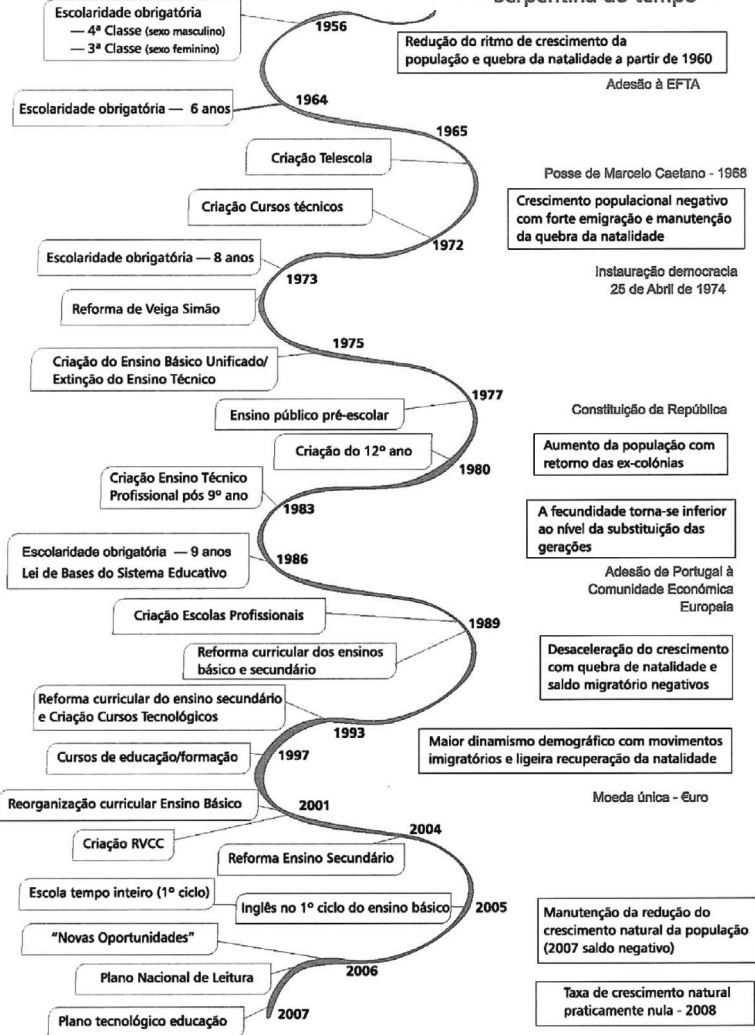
Serpentina do tempo

Escolaridade obrigatória
— 4ª Classe (sexo masculino)
— 3ª Classe (sexo feminino)

1956

Redução do ritmo de crescimento da população e quebra da natalidade a partir de 1960

Adesão à EFTA

Escolaridade obrigatória — 6 anos

1964

1965

Criação Telescola

Posse de Marcelo Caetano - 1968

Criação Cursos técnicos

Crescimento populacional negativo com forte emigração e manutenção da quebra da natalidade

1972

Escolaridade obrigatória — 8 anos

1973

Instauração democracia 25 de Abril de 1974

Reforma de Veiga Simão

1975

Criação do Ensino Básico Unificado/ Extinção do Ensino Técnico

1977

Ensino público pré-escolar

Constituição da República

Criação do 12º ano

Aumento da população com retorno das ex-colónias

1980

Criação Ensino Técnico Profissional pós 9º ano

1983

A fecundidade torna-se inferior ao nível da substituição das gerações

Escolaridade obrigatória — 9 anos
Lei de Bases do Sistema Educativo

1986

Adesão de Portugal à Comunidade Económica Europeia

Criação Escolas Profissionais

1989

Reforma curricular dos ensinos básico e secundário

Desaceleração do crescimento com quebra de natalidade e saldo migratório negativos

Reforma curricular do ensino secundário e Criação Cursos Tecnológicos

1993

Maior dinamismo demográfico com movimentos imigratórios e ligeira recuperação da natalidade

Cursos de educação/formação

1997

Reorganização curricular Ensino Básico

2001

Moeda única - €uro

2004

Criação RVCC

Reforma Ensino Secundário

Escola tempo inteiro (1º ciclo)

Inglês no 1º ciclo do ensino básico

2005

Manutenção da redução do crescimento natural da população (2007 saldo negativo)

"Novas Oportunidades"

2006

Plano Nacional de Leitura

Taxa de crescimento natural praticamente nula - 2008

2007

Plano tecnológico educação